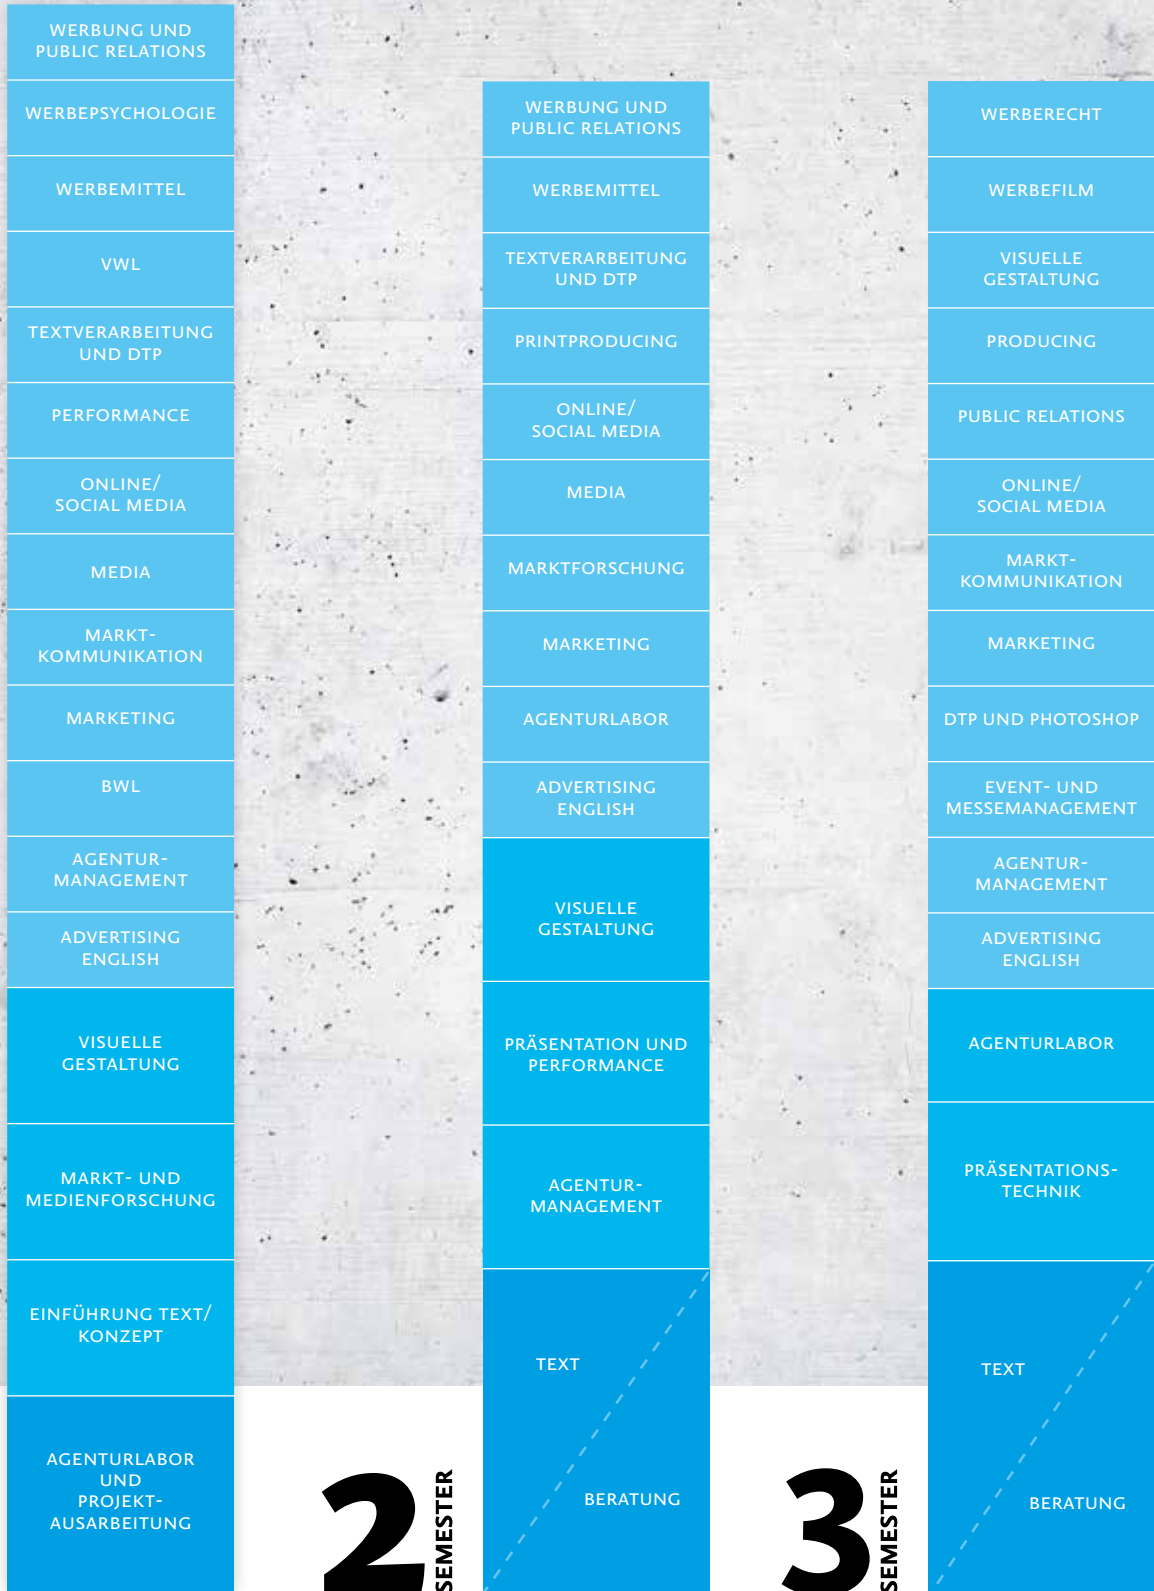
WERBUNG UND PUBLIC RELATIONS

WERBEPSYCHOLOGIE

WERBEMITTEL

VWL

TEXTVERARBEITUNG UND DTP

PERFORMANCE

ONLINE/ SOCIAL MEDIA

MEDIA

MARKT-KOMMUNIKATION

MARKETING

BWL

AGENTUR-MANAGEMENT

ADVERTISING ENGLISH

VISUELLE GESTALTUNG

MARKT- UND MEDIENFORSCHUNG

EINFÜHRUNG TEXT/ KONZEPT

AGENTURLABOR UND PROJEKT-AUSARBEITUNG

WERBUNG UND PUBLIC RELATIONS

WERBEMITTEL

TEXTVERARBEITUNG UND DTP

PRINTPRODUCING

ONLINE/ SOCIAL MEDIA

MEDIA

MARKTFORSCHUNG

MARKETING

AGENTURLABOR

ADVERTISING ENGLISH

VISUELLE GESTALTUNG

PRÄSENTATION UND PERFORMANCE

AGENTUR-MANAGEMENT

TEXT

BERATUNG

2 SEMESTER

WERBERECHT

WERBEFILM

VISUELLE GESTALTUNG

PRODUCING

PUBLIC RELATIONS

ONLINE/ SOCIAL MEDIA

MARKT-KOMMUNIKATION

MARKETING

DTP UND PHOTOSHOP

EVENT- UND MESSEMANAGEMENT

AGENTUR-MANAGEMENT

ADVERTISING ENGLISH

AGENTURLABOR

PRÄSENTATIONS-TECHNIK

TEXT

BERATUNG

3 SEMESTER